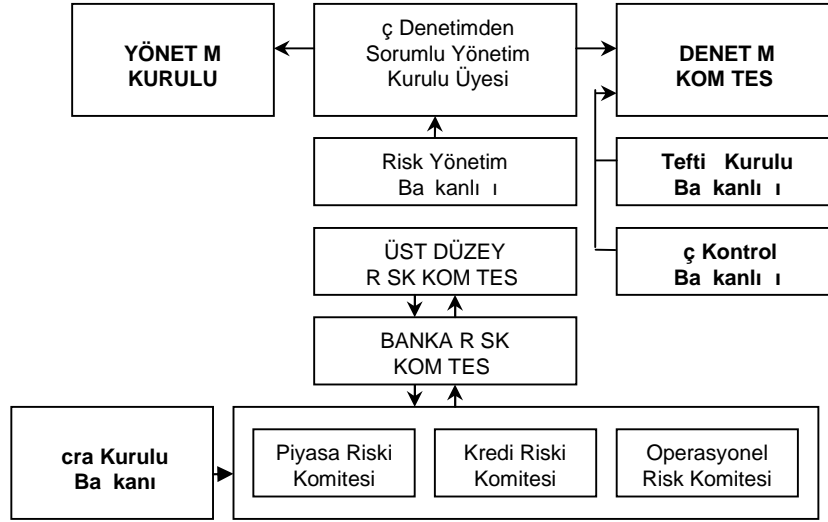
YÖNET M KURULU

ç Denetimden Sorumlu Yönetim Kurulu Üyesi

DENET M KOM TES

Risk Yönetim Ba kanlı ı

Tefti Kurulu Ba kanlı ı

ÜST DÜZEY R SK KOM TES

ç Kontrol Ba kanlı ı

BANKA R SK KOM TES

cra Kurulu Ba kanı

Piyasa Riski Komitesi

Kredi Riski Komitesi

Operasyonel Risk Komitesi